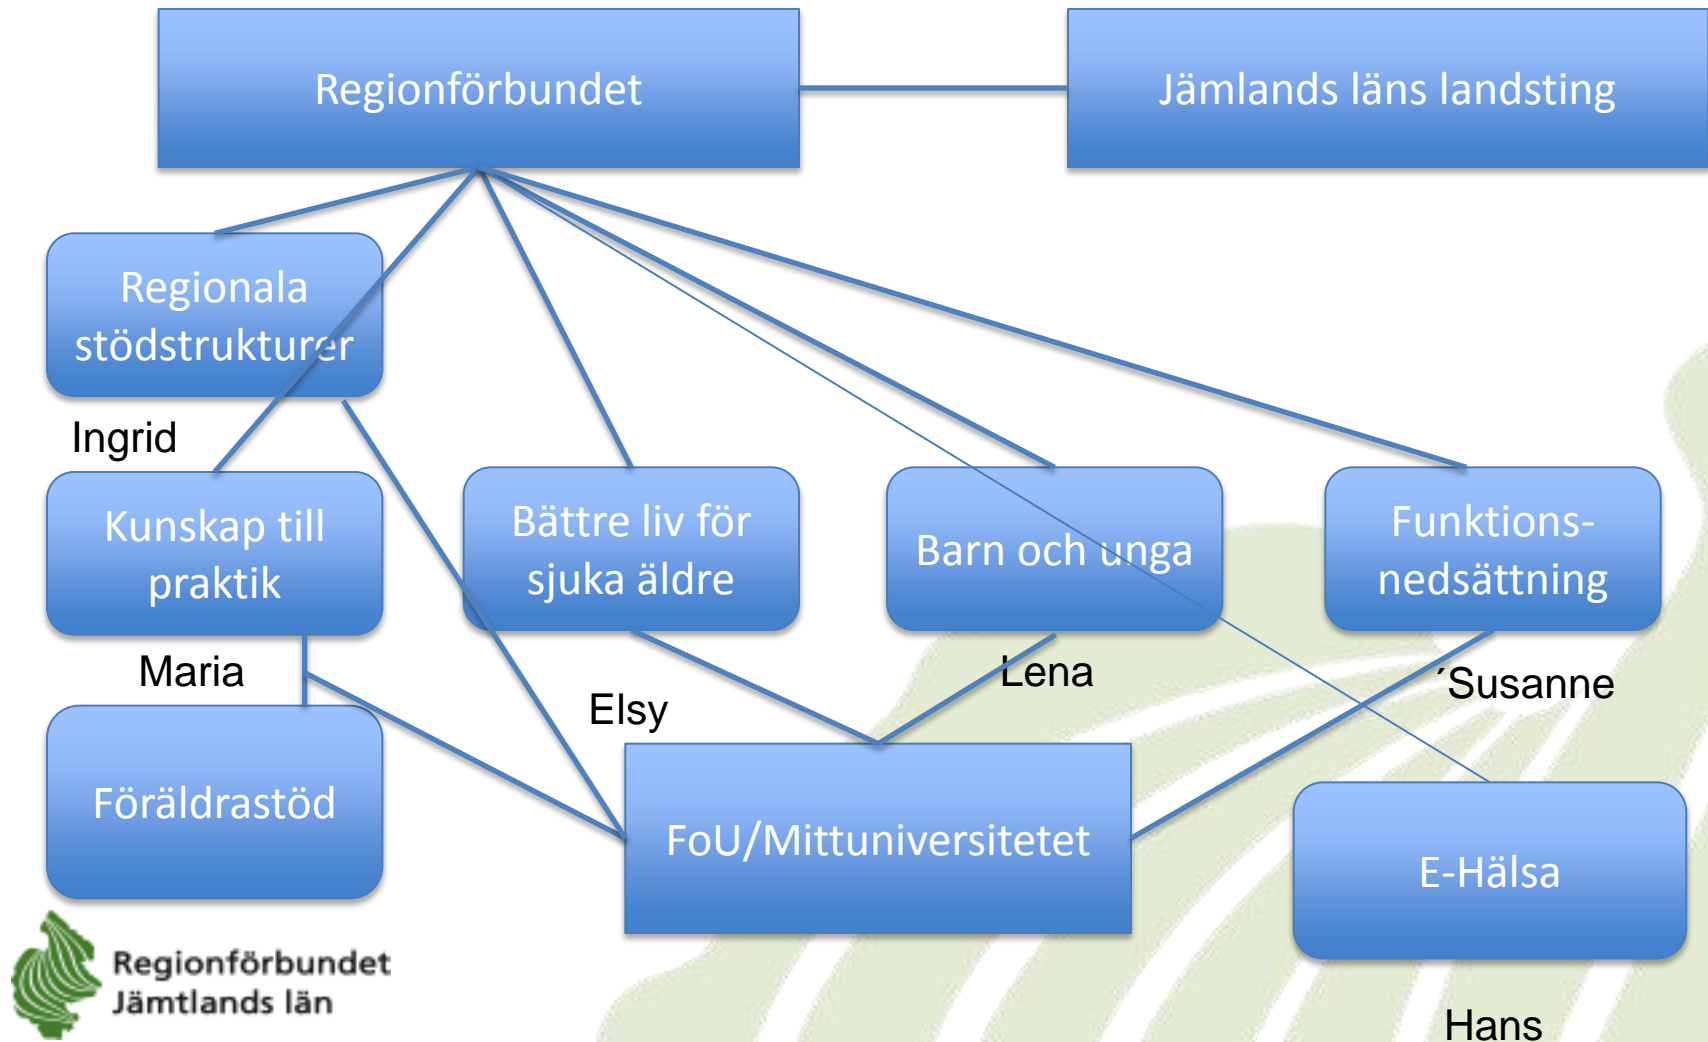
Regionförbundet

Jämlands läns landsting

Regionala stödstrukturer

Ingrid

Kunskap till praktik

Bättre liv för sjuka äldre

Barn och unga

Funktions-nedsättning

Maria

Lena

´Susanne

Elsy

Föräldrastöd

FoU/Mittuniversitetet

E-Hälsa

Regionförbundet Jämtlands län

Hans